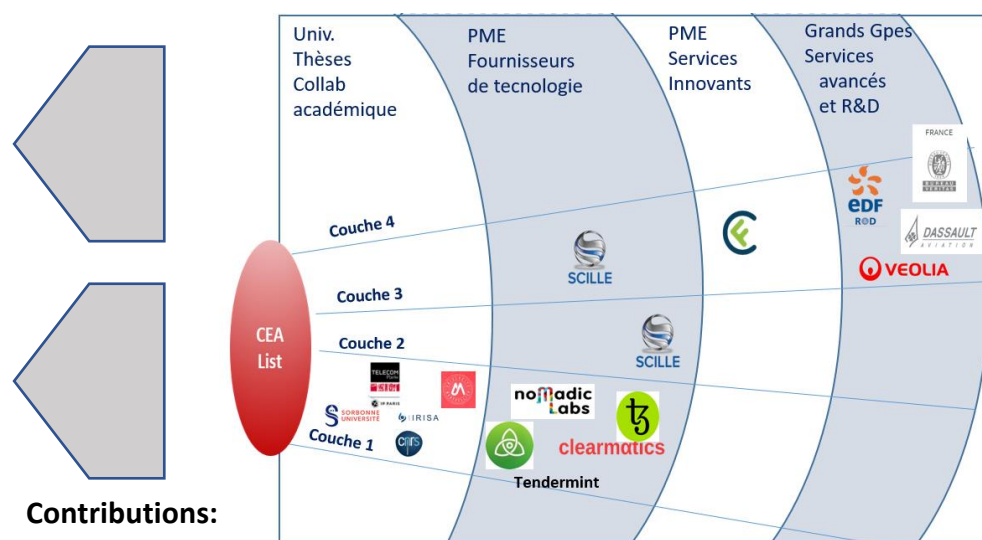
Univ.
Thèses
Collab
académique

PME
Fournisseurs
de tecnologie

PME
Services
Innovants

Grands Gpes
Services
avancés
et R&D

FRANCE
BUREAU VERITAS

EDF R&D

DASSAULT AVIATION

VEOLIA

Couche 4

SCILLE

Couche 3

CEA
List

Couche 2

SCILLE

TELECOM ParisTech

IMT

SORBONNE UNIVERSITÉ

IRISA

Couche 1

cnrs

nomadic Labs

clearmatics

Tendermint

Contributions: